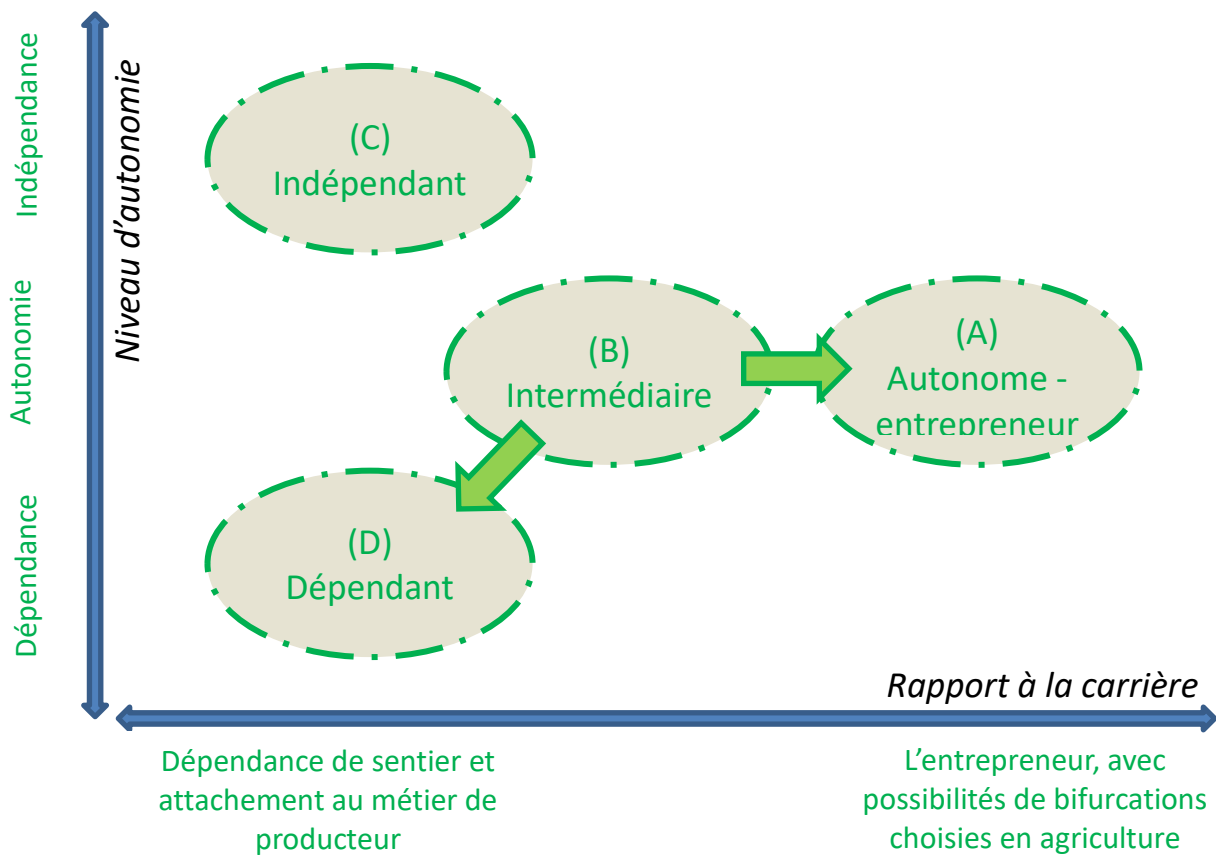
Indépendance

Autonomie

Dépendance

Niveau d'autonomie

(C)
Indépendant

(B)
Intermédiaire

(A)
Autonome - entrepreneur

(D)
Dépendant

Rapport à la carrière

Dépendance de sentier et attachement au métier de producteur

L'entrepreneur, avec possibilités de bifurcations choisies en agriculture